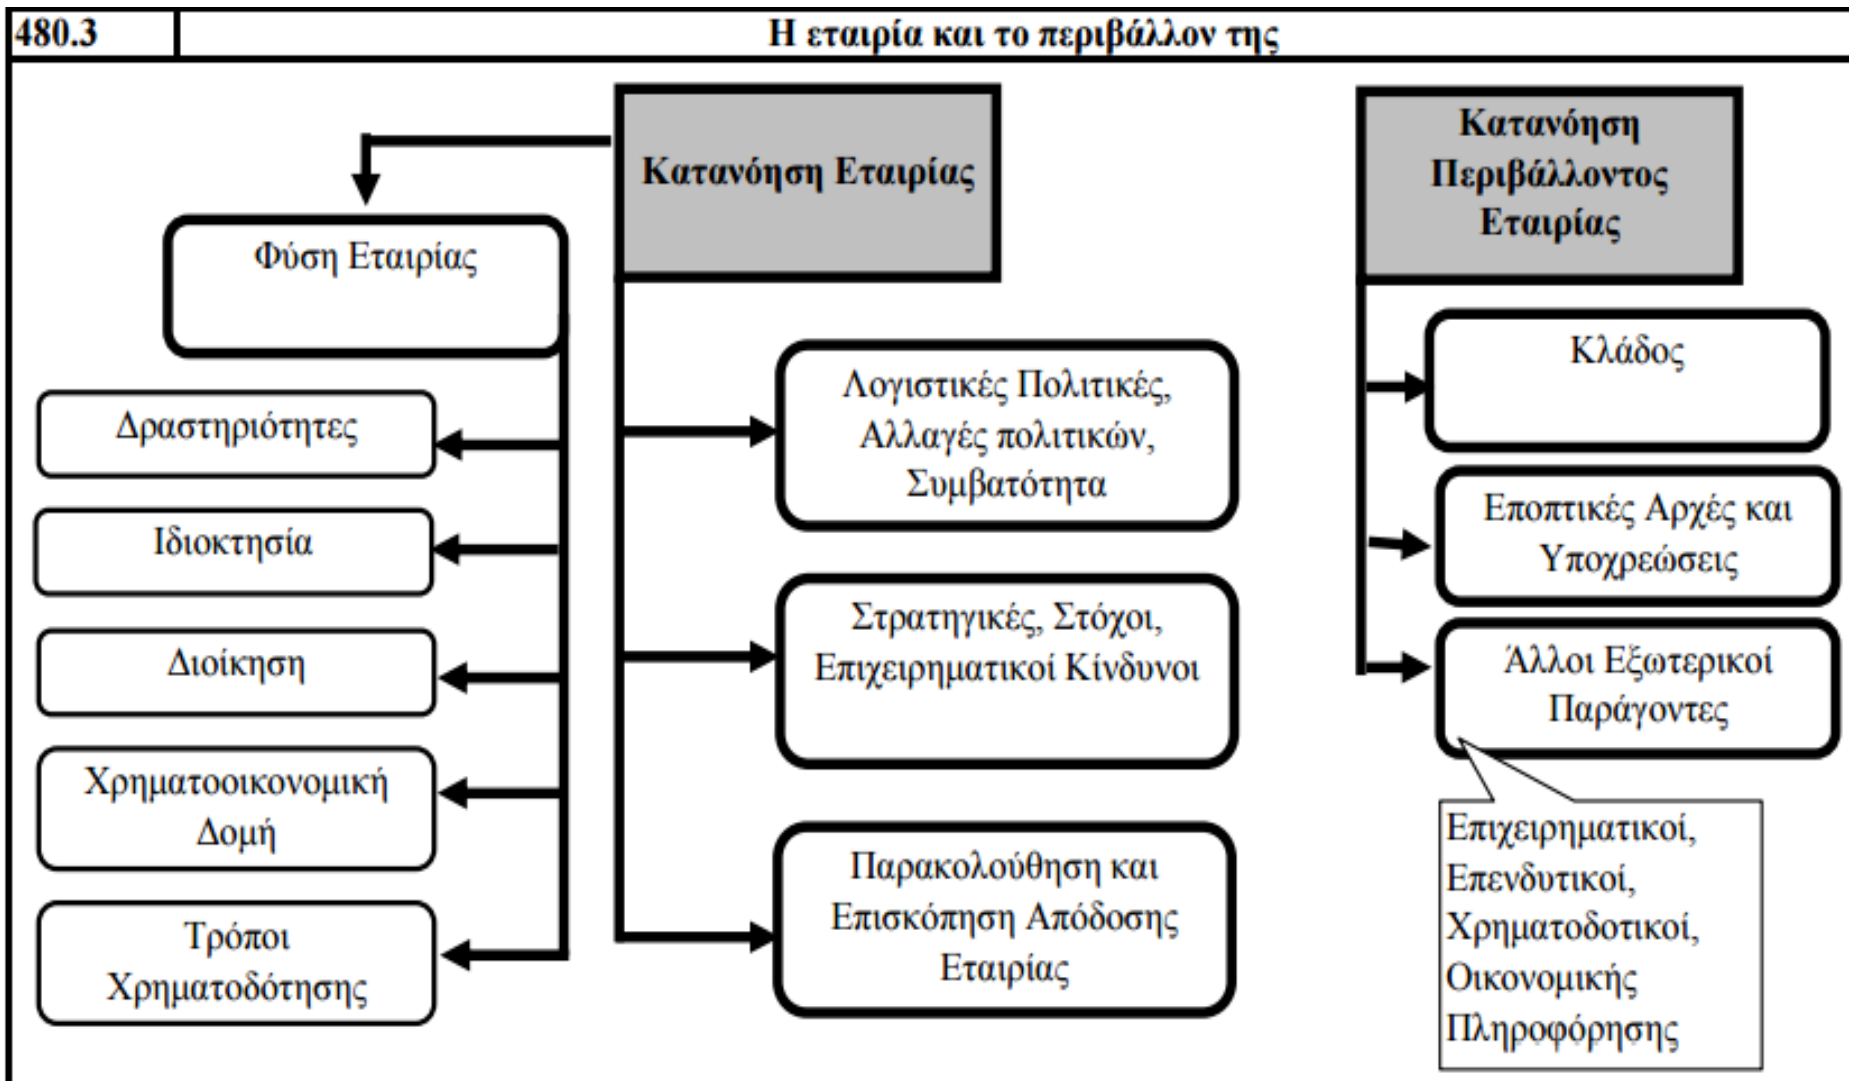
480.3

Η εταιρία και το περιβάλλον της

Κατανόηση Εταιρίας

Φύση Εταιρίας

Δραστηριότητες

Ιδιοκτησία

Διοίκηση

Χρηματοοικονομική Δομή

Τρόποι Χρηματοδότησης

Λογιστικές Πολιτικές, Αλλαγές πολιτικών, Συμβατότητα

Στρατηγικές, Στόχοι, Επιχειρηματικοί Κίνδυνοι

Παρακολούθηση και Επισκόπηση Απόδοσης Εταιρίας

Κατανόηση Περιβάλλοντος Εταιρίας

Κλάδος

Εποπτικές Αρχές και Υποχρεώσεις

Άλλοι Εξωτερικοί Παράγοντες

Επιχειρηματικοί, Επενδυτικοί, Χρηματοδοτικοί, Οικονομικής Πληροφόρησης